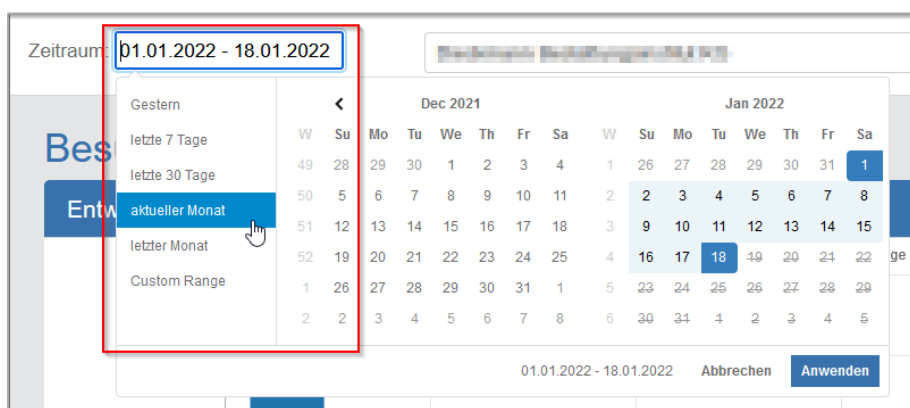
Zeitraum: 01.01.2022 - 18.01.2022

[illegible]

Gestern
letzte 7 Tage
letzte 30 Tage
aktueller Monat
letzter Monat
Custom Range

Bes
Entw

Dec 2021

| W | Su | Mo | Tu | We | Th | Fr | Sa |
|---|---|---|---|---|---|---|---|
| 49 | 28 | 29 | 30 | 1 | 2 | 3 | 4 |
| 50 | 5 | 6 | 7 | 8 | 9 | 10 | 11 |
| 51 | 12 | 13 | 14 | 15 | 16 | 17 | 18 |
| 52 | 19 | 20 | 21 | 22 | 23 | 24 | 25 |
| 1 | 26 | 27 | 28 | 29 | 30 | 31 | 1 |
| 2 | 2 | 3 | 4 | 5 | 6 | 7 | 8 |

Jan 2022

| W | Su | Mo | Tu | We | Th | Fr | Sa |
|---|---|---|---|---|---|---|---|
| 1 | 26 | 27 | 28 | 29 | 30 | 31 | 1 |
| 2 | 2 | 3 | 4 | 5 | 6 | 7 | 8 |
| 3 | 9 | 10 | 11 | 12 | 13 | 14 | 15 |
| 4 | 16 | 17 | 18 | 19 | 20 | 21 | 22 |
| 5 | 23 | 24 | 25 | 26 | 27 | 28 | 29 |
| 6 | 30 | 31 | 1 | 2 | 3 | 4 | 5 |

ge

01.01.2022 - 18.01.2022 Abbrechen Anwenden